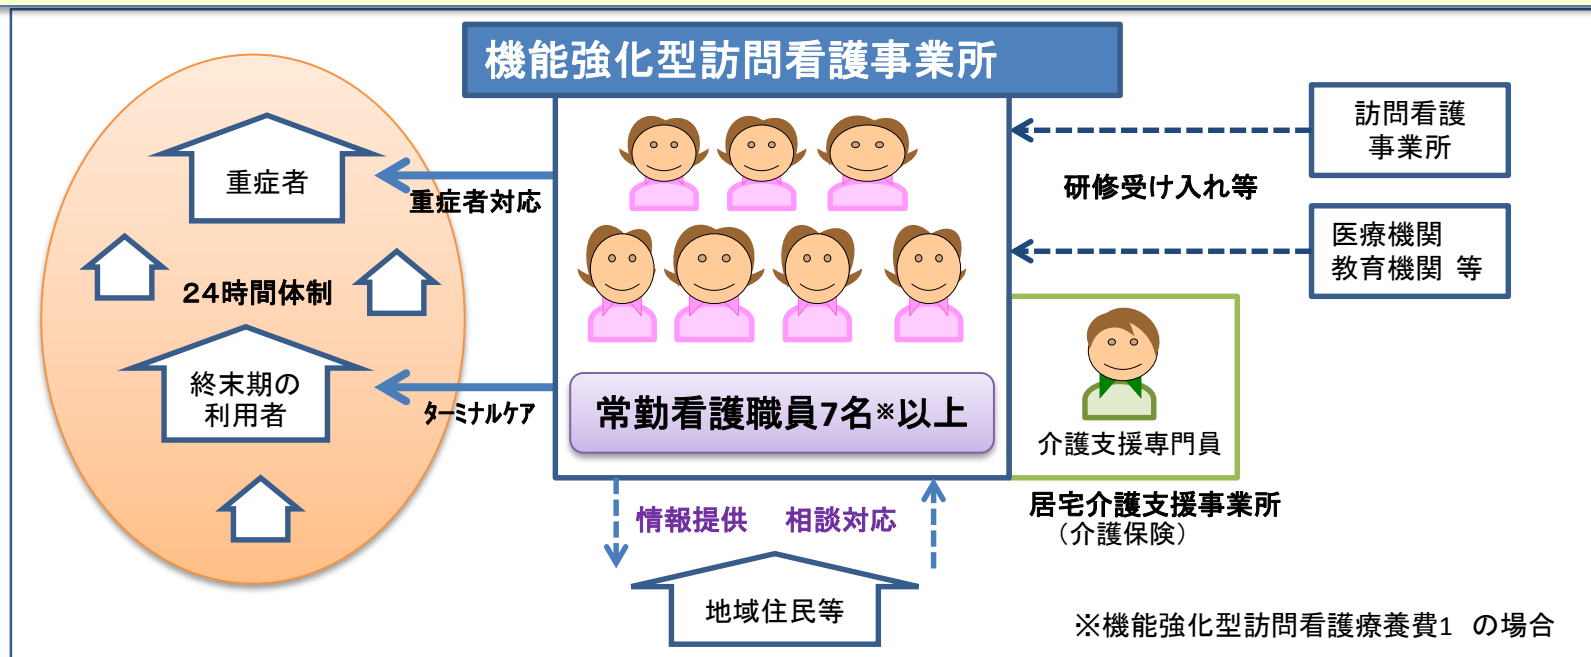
機能強化型訪問看護事業所

重症者

24時間体制

終末期の利用者

重症者対応

ターミナルケア

常勤看護職員7名※以上

訪問看護事業所

研修受け入れ等

医療機関
教育機関 等

介護支援専門員

居宅介護支援事業所
（介護保険）

情報提供 相談対応

地域住民等

※機能強化型訪問看護療養費1 の場合